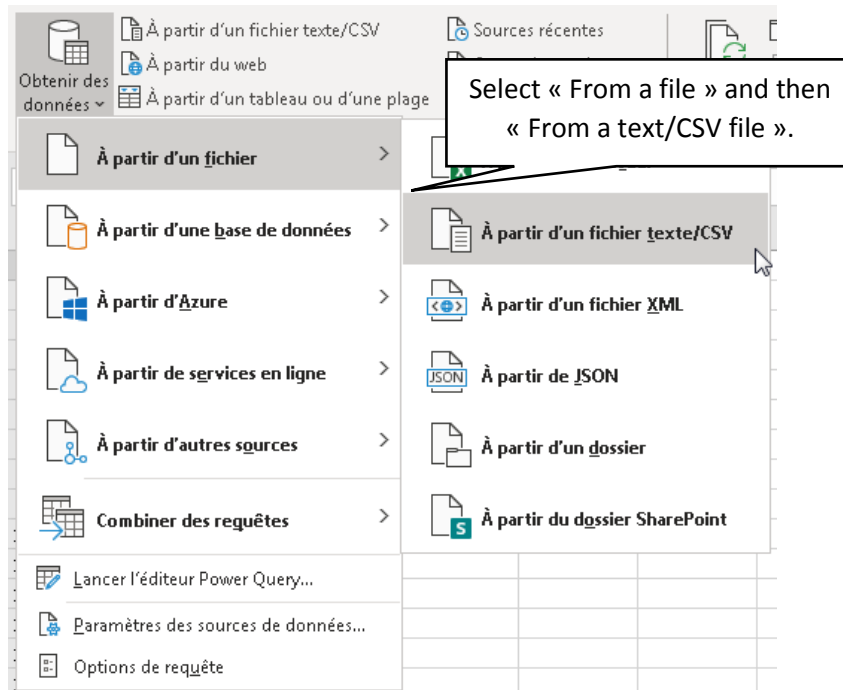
Obtenir des données

À partir d'un fichier texte/CSV
À partir du web
À partir d'un tableau ou d'une plage

Sources récentes

Select « From a file » and then « From a text/CSV file ».

À partir d'un fichier
À partir d'une base de données
À partir d'Azure
À partir de services en ligne
À partir d'autres sources
Combiner des requêtes
Lancer l'éditeur Power Query...
Paramètres des sources de données...
Options de requête

À partir d'un fichier texte/CSV
À partir d'un fichier XML
À partir de JSON
À partir d'un dossier
À partir du dossier SharePoint